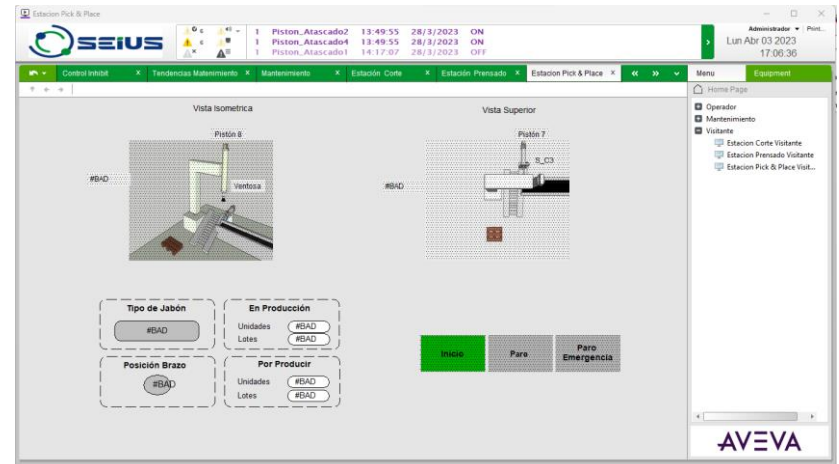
Estacion Pick & Place

SEIUS

1 Piston_Atascado2 13:49:55 28/3/2023 ON
1 Piston_Atascado4 13:49:55 28/3/2023 ON
1 Piston_Atascado1 14:17:07 28/3/2023 OFF

Administrador ▾ Print...
Lun Abr 03 2023
17:06:36

Control Inhibit | Tendencias Mantenimiento | Mantenimiento | Estación Corte | Estación Prensado | Estacion Pick & Place

Menu | Equipment

Home Page

Operador
Mantenimiento
Visitante
Estacion Corte Visitante
Estacion Prensado Visitante
Estacion Pick & Place Visit...

Vista Isometrica

Pistón 8

#BAD

Ventosa

Vista Superior

Pistón 7

S_C3

#BAD

Tipo de Jabón

#BAD

En Producción

Unidades #BAD
Lotes #BAD

Posición Brazo

#BAD

Por Producir

Unidades #BAD
Lotes #BAD

Inicio

Paro

Paro Emergencia

AVEVA